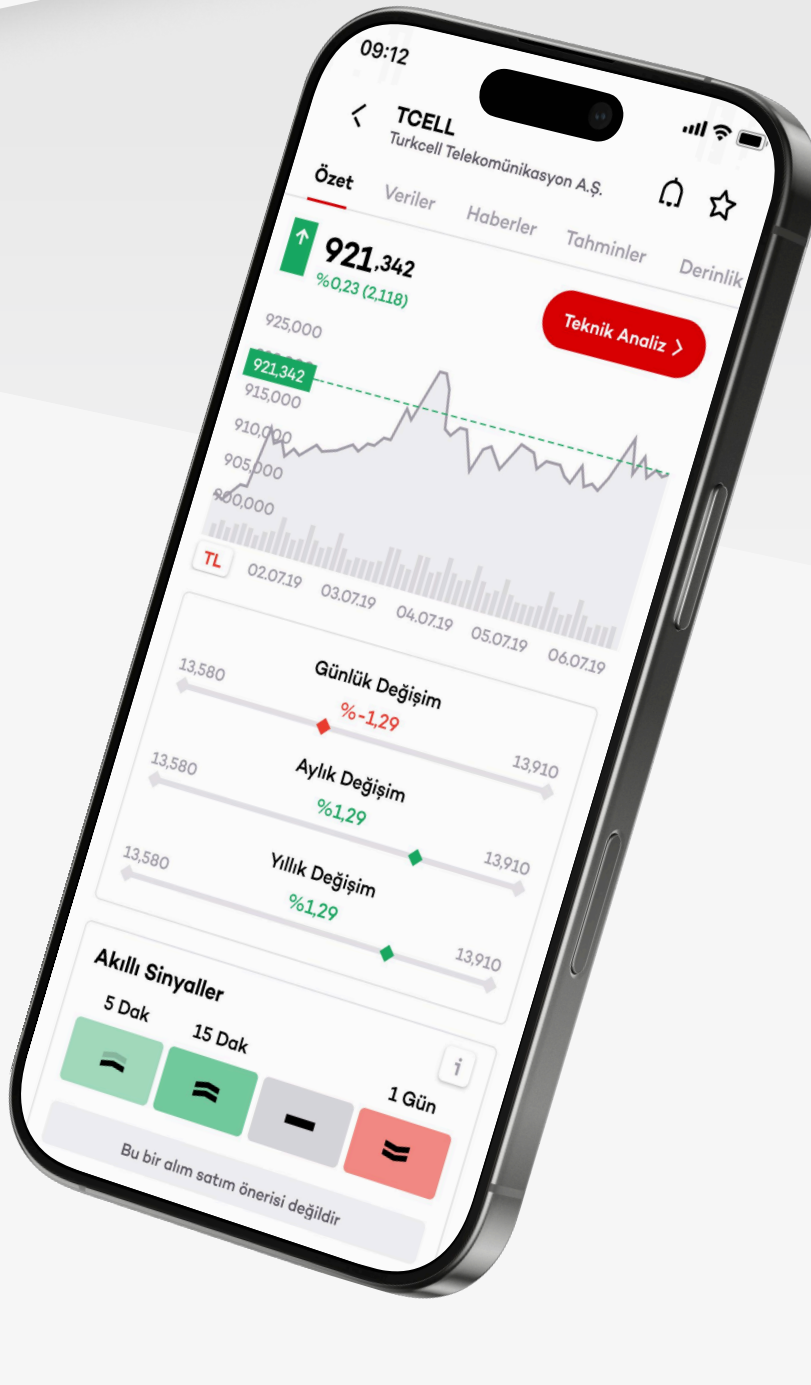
09:12

TCELL
Turkcell Telekomünikasyon A.Ş.

Özet Veriler Haberler Tahminler Derinlik

921,342
%0,23 (2,118)

Teknik Analiz

925,000
921,342
915,000
910,000
905,000
900,000

TL 02.07.19 03.07.19 04.07.19 05.07.19 06.07.19

13,580
Günlük Değişim
%-1,29

13,580
Aylık Değişim
%1,29
13,910

13,580
Yıllık Değişim
%1,29
13,910

13,910

Akıllı Sinyaller
5 Dak
15 Dak
1 Gün
i

Bu bir alım satım önerisi değildir